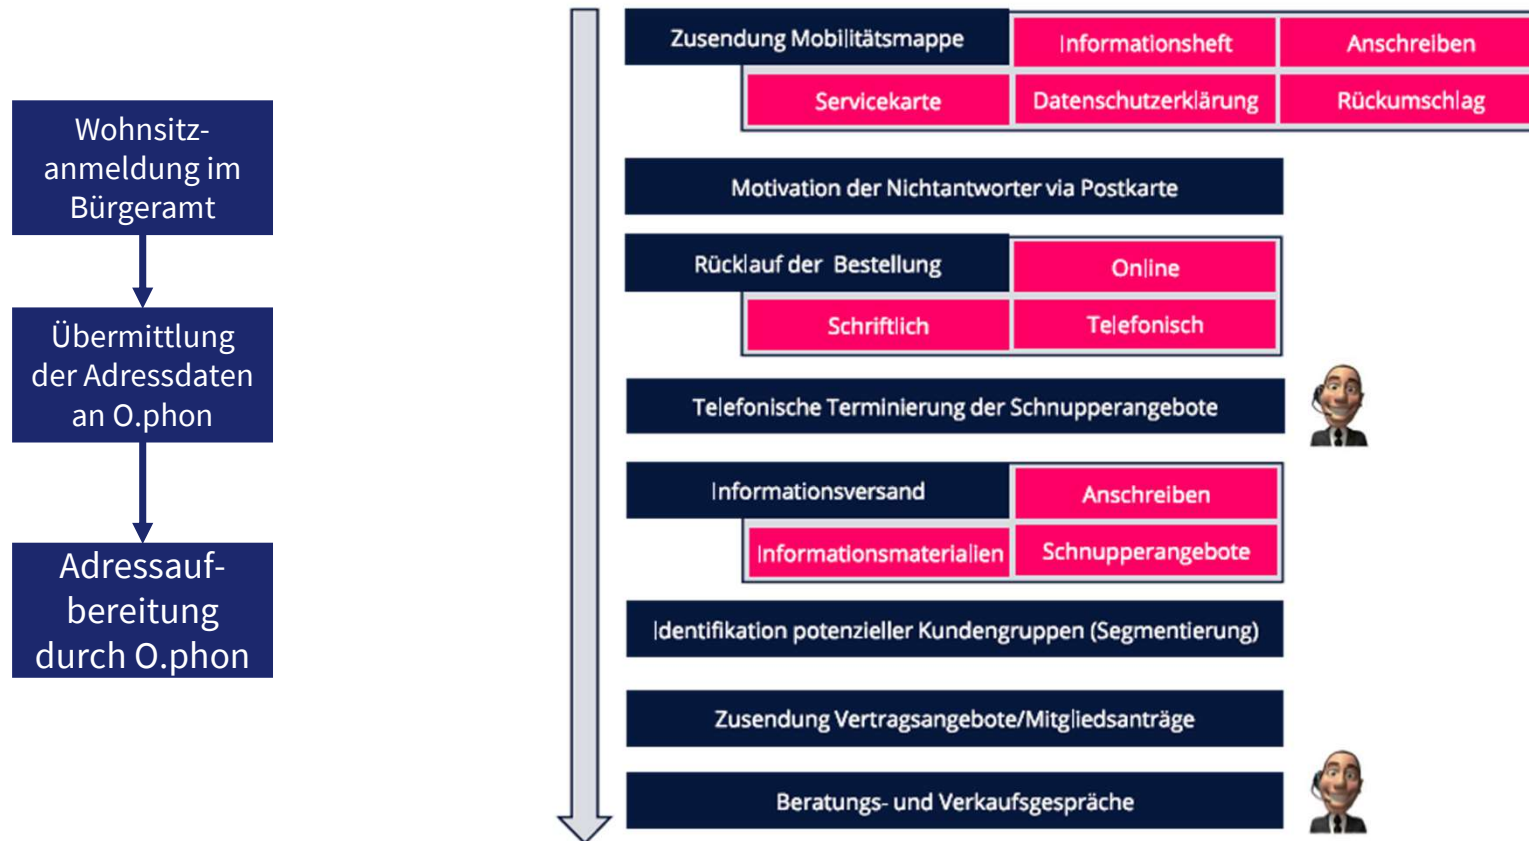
Wohnsitzanmeldung im Bürgeramt

Übermittlung der Adressdaten an O.phon

Adressaufbereitung durch O.phon

Zusendung Mobilitätsmappe

Informationsheft

Anschreiben

Servicekarte

Datenschutzerklärung

Rückumschlag

Motivation der Nichtantworter via Postkarte

Rücklauf der Bestellung

Online

Schriftlich

Telefonisch

Telefonische Terminierung der Schnupperangebote

Informationsversand

Anschreiben

Informationsmaterialien

Schnupperangebote

Identifikation potenzieller Kundengruppen (Segmentierung)

Zusendung Vertragsangebote/Mitgliedsanträge

Beratungs- und Verkaufsgespräche